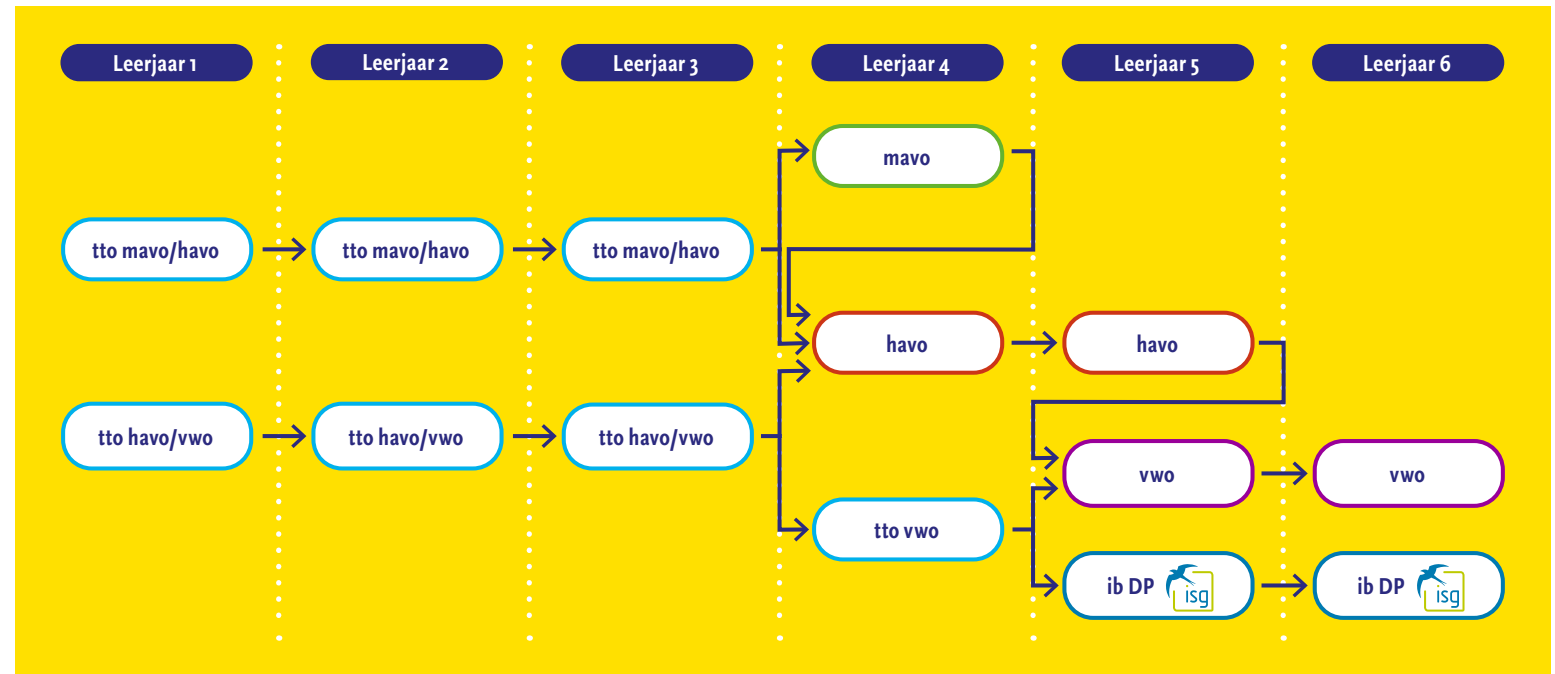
Leerjaar 1

tto mavo/havo

tto havo/vwo

Leerjaar 2

tto mavo/havo

tto havo/vwo

Leerjaar 3

tto mavo/havo

tto havo/vwo

Leerjaar 4

mavo

havo

tto vwo

Leerjaar 5

havo

vwo

ib DP isg

Leerjaar 6

vwo

ib DP isg